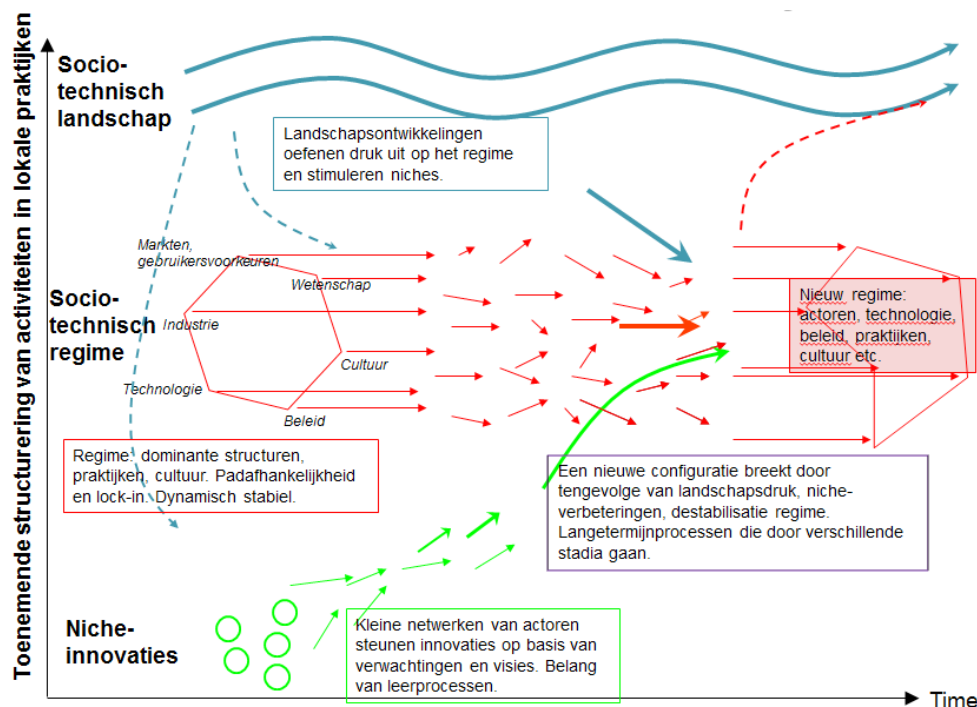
Toenemende structurering van activiteiten in lokale praktijken

Socio-technisch landschap

Landschapsontwikkelingen oefenen druk uit op het regime en stimuleren niches.

Markten, gebruikersvoorkeuren

Wetenschap

Socio-technisch regime

Industrie

Cultuur

Technologie

Beleid

Nieuw regime: actoren, technologie, beleid, praktijken, cultuur etc.

Regime: dominante structuren, praktijken, cultuur. Padafhankelijkheid en lock-in. Dynamisch stabiel.

Een nieuwe configuratie breekt door tengevolge van landschapsdruk, niche-verbeteringen, destabilisatie regime. Langetermijnprocessen die door verschillende stadia gaan.

Niche-innovaties

Kleine netwerken van actoren steunen innovaties op basis van verwachtingen en visies. Belang van leerprocessen.

Time